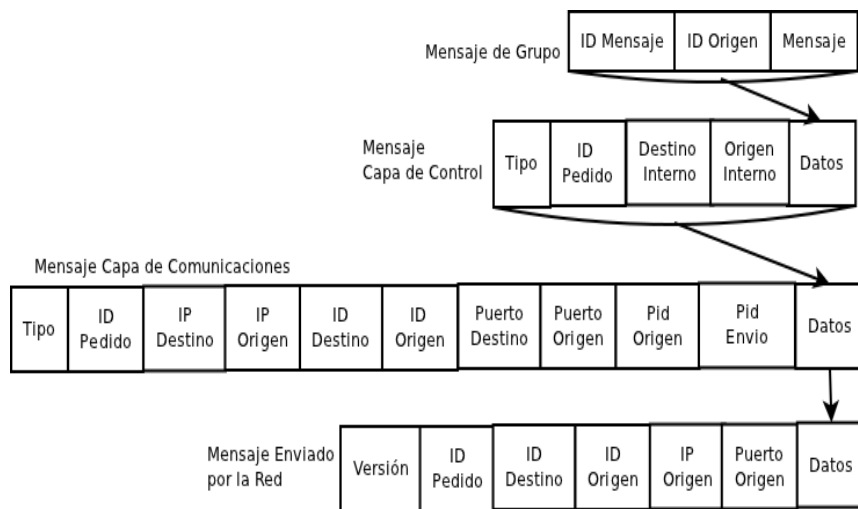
Mensaje de Grupo

| ID Mensaje | ID Origen | Mensaje |
|---|---|---|

Mensaje Capa de Control

| Tipo | ID Pedido | Destino Interno | Origen Interno | Datos |
|---|---|---|---|---|

Mensaje Capa de Comunicaciones

| Tipo | ID Pedido | IP Destino | IP Origen | ID Destino | ID Origen | Puerto Destino | Puerto Origen | Pid Origen | Pid Envio | Datos |
|---|---|---|---|---|---|---|---|---|---|---|

Mensaje Enviado por la Red

| Versión | ID Pedido | ID Destino | ID Origen | IP Origen | Puerto Origen | Datos |
|---|---|---|---|---|---|---|